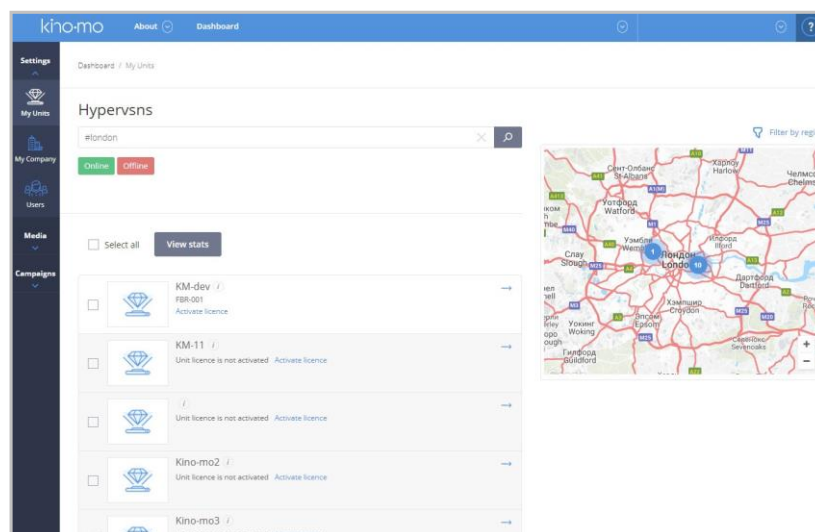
kino-mo About Dashboard

Settings

My Units

My Company

Users

Media

Campaigns

Dashboard / My Units

Hypervsns

#london

Online Offline

Filter by regi

Сент-Олбанс St Albans
Харлоу Harlow
Челмс Chelms
Уотфорд Watford
Уэмбли Wembley
Илфорд Ilford
Слау Slough
Лондон London
Дартфорд Dartford
Хамэшир Croydon
Уокинг Woking
Эпсом Epsom
Гилфорд Guildford
Севенокс Sevenoaks

1
10

+
−

Select all View stats

KM-dev
FBR-001
Activate licence

KM-11
Unit licence is not activated Activate licence

Unit licence is not activated Activate licence

Kino-mo2
Unit licence is not activated Activate licence

Kino-mo3